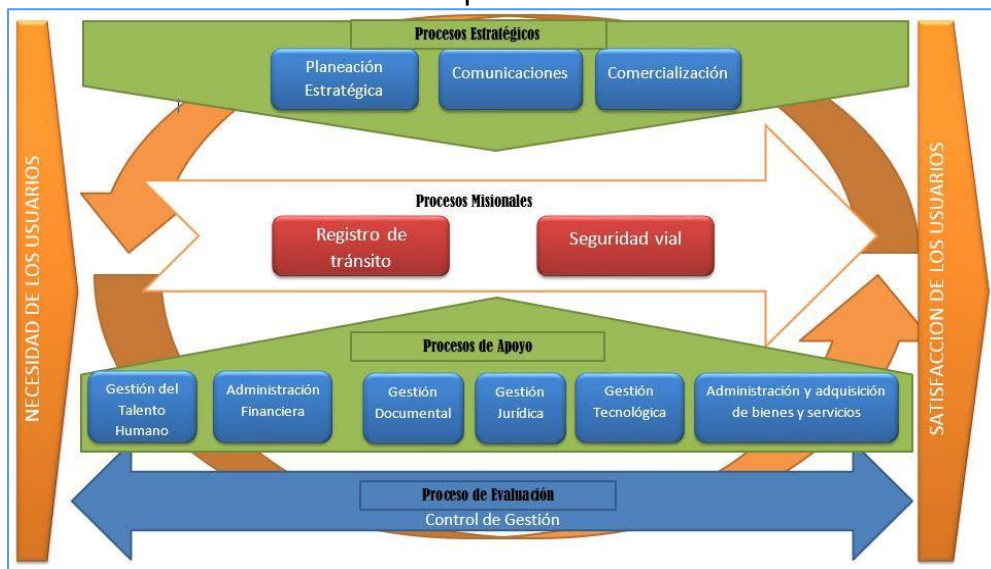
NECESIDAD DE LOS USUARIOS

Procesos Estratégicos

Planeación Estratégica

Comunicaciones

Comercialización

Procesos Misionales

Registro de tránsito

Seguridad vial

Procesos de Apoyo

Gestión del Talento Humano

Administración Financiera

Gestión Documental

Gestión Jurídica

Gestión Tecnológica

Administración y adquisición de bienes y servicios

Proceso de Evaluación

Control de Gestión

SATISFACCION DE LOS USUARIOS